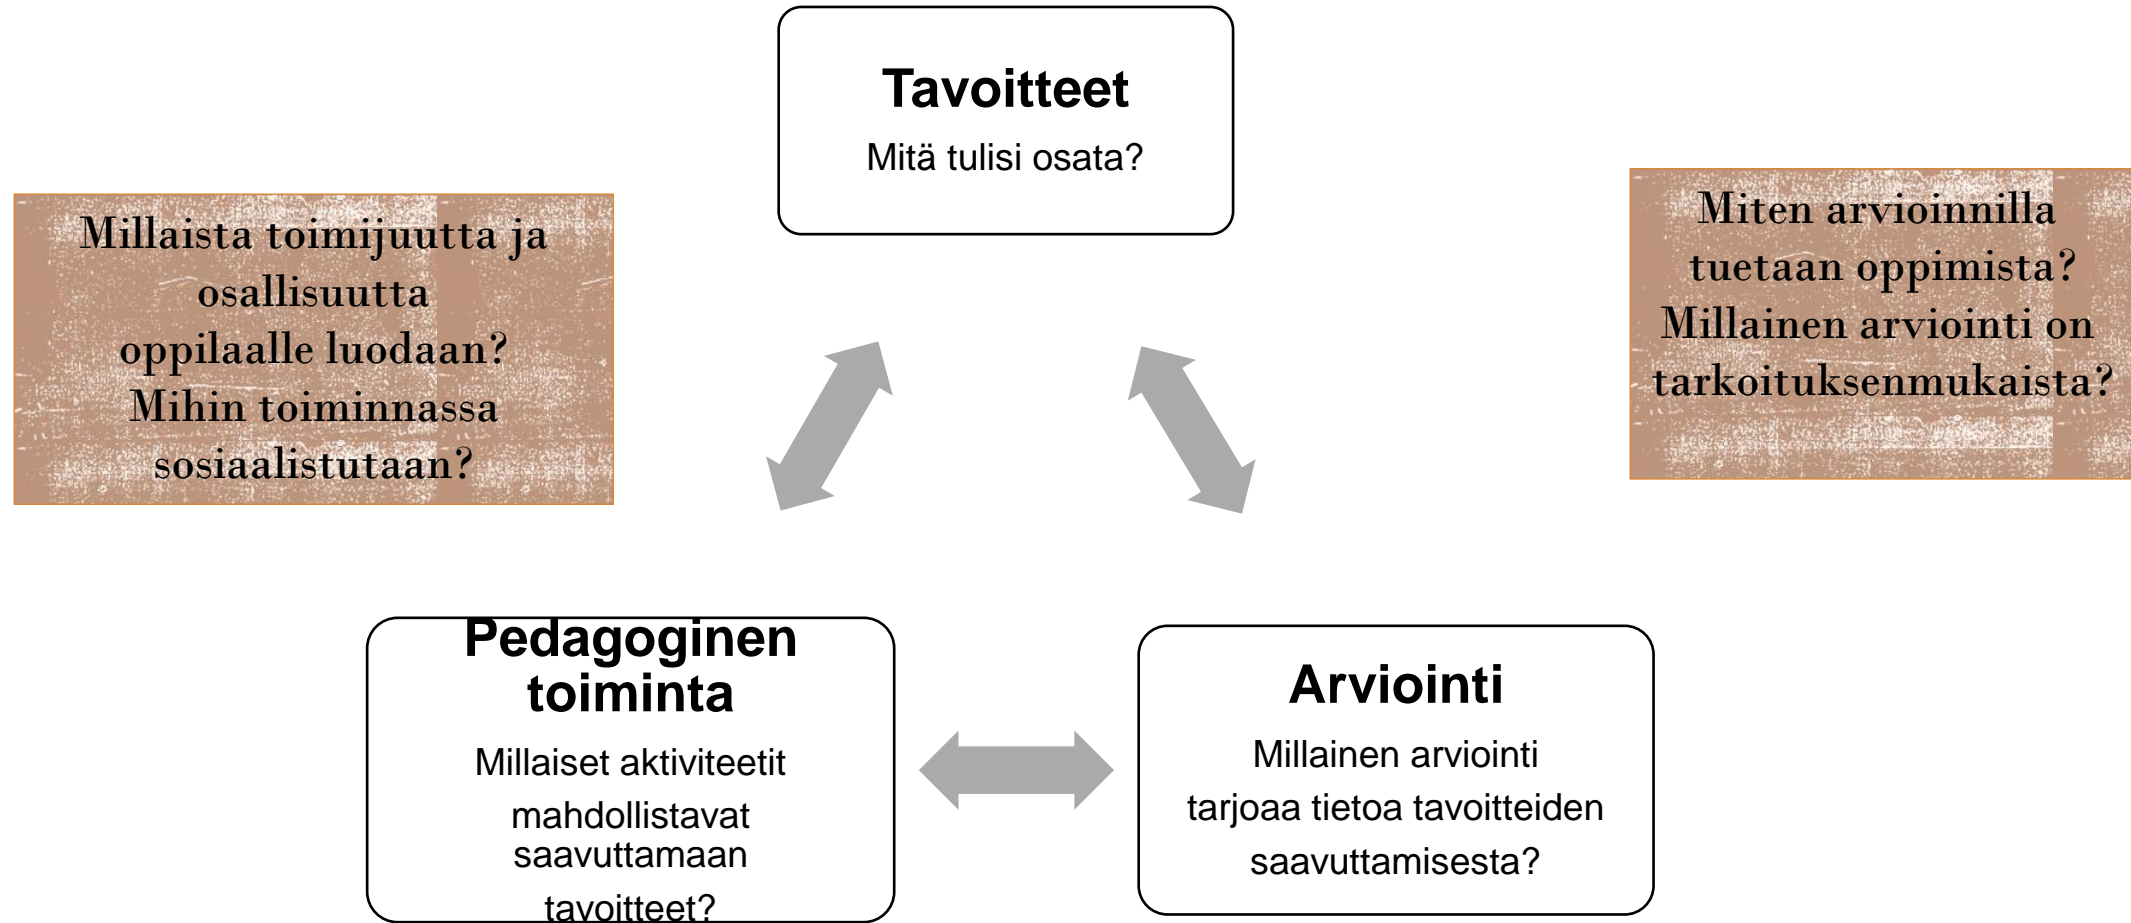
Tavoitteet
Mitä tulisi osata?

Millaista toimijuutta ja osallisuutta oppilaalle luodaan? Mihin toiminnassa sosiaalistutaan?

Miten arvioinnilla tuetaan oppimista? Millainen arviointi on tarkoituksenmukaista?

Pedagoginen toiminta
Millaiset aktiviteetit mahdollistavat saavuttamaan tavoitteet?

Arviointi
Millainen arviointi tarjoaa tietoa tavoitteiden saavuttamisesta?